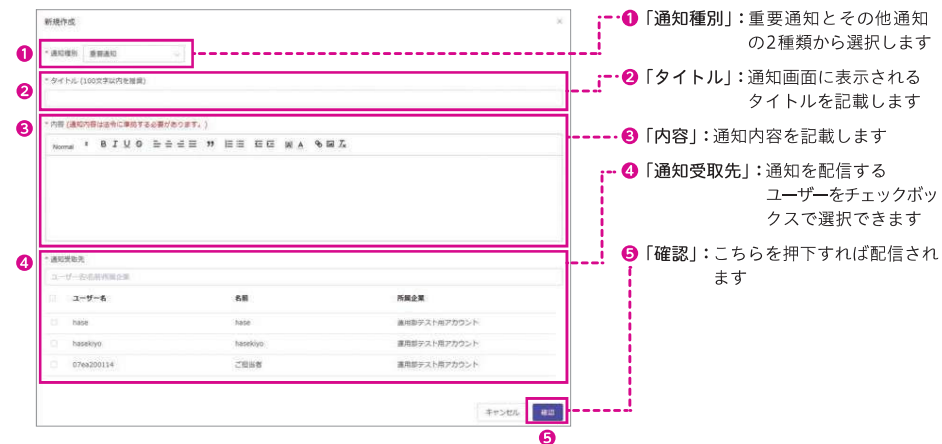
新規作成

❶ * 通知種別 重要通知

❷ * タイトル (100文字以内を推奨)

❸ * 内容 (通知内容は全件に事前する必要があります。)

Normal B I U S

❹ * 通知受取先

ユーザー名/名前/所属企業

| | ユーザー名 | 名前 | 所属企業 |
|---|---|---|---|
| | hase | hase | 運用部テスト用アカウント |
| | hasekiyo | hasekiyo | 運用部テスト用アカウント |
| | 07ea200114 | ご担当者 | 運用部テスト用アカウント |

キャンセル 確認

❺

❶「通知種別」: 重要通知とその他通知の2種類から選択します

❷「タイトル」: 通知画面に表示されるタイトルを記載します

❸「内容」: 通知内容を記載します

❹「通知受取先」: 通知を配信するユーザーをチェックボックスで選択できます

❺「確認」: こちらを押下すれば配信されます